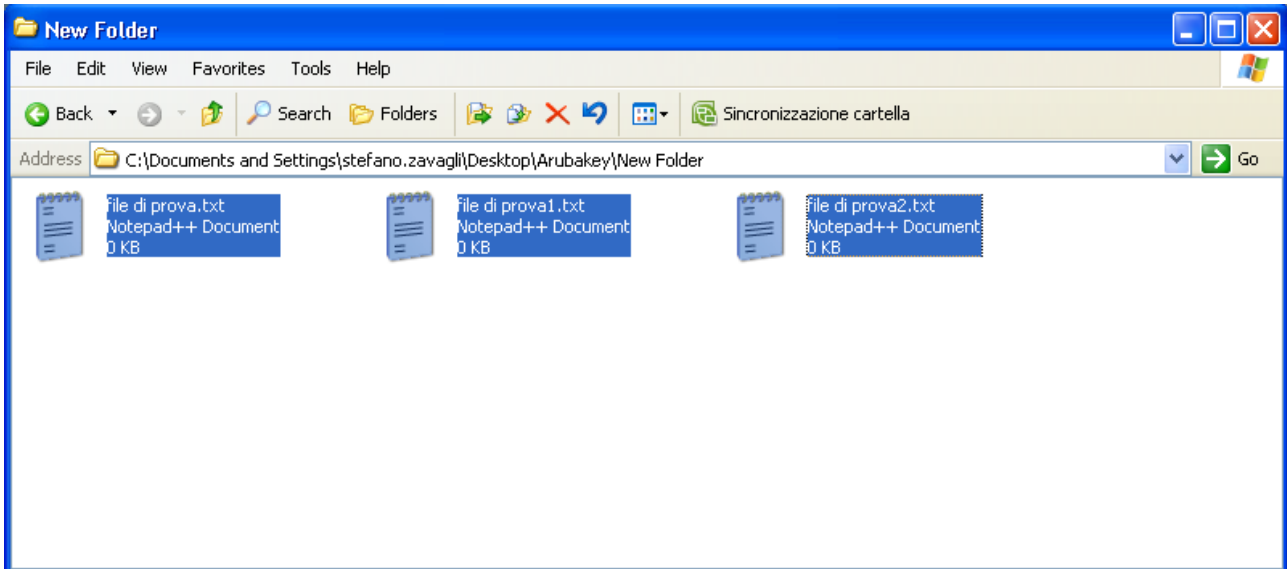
New Folder

File Edit View Favorites Tools Help

Back Search Folders Sincronizzazione cartella

Address C:\Documents and Settings\stefano.zavagli\Desktop\Arubakey\New Folder Go

file di prova.txt
Notepad++ Document
0 KB

file di prova1.txt
Notepad++ Document
0 KB

file di prova2.txt
Notepad++ Document
0 KB